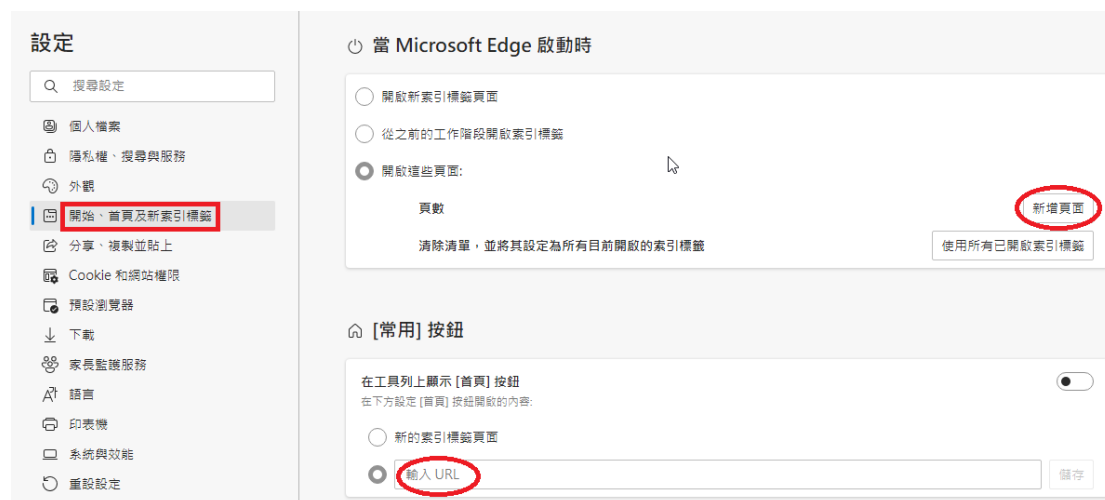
設定

搜尋設定

個人檔案
隱私權、搜尋與服務
外觀
開始、首頁及新索引標籤
分享、複製並貼上
Cookie 和網站權限
預設瀏覽器
下載
家長監護服務
語言
印表機
系統與效能
重設設定

當 Microsoft Edge 啟動時

開啟新索引標籤頁面
從之前的工作階段開啟索引標籤
開啟這些頁面:

頁數
新增頁面

清除清單，並將其設定為所有目前開啟的索引標籤
使用所有已開啟索引標籤

[常用] 按鈕

在工具列上顯示 [首頁] 按鈕
在下方設定 [首頁] 按鈕開啟的內容:

新的索引標籤頁面
輸入 URL
儲存